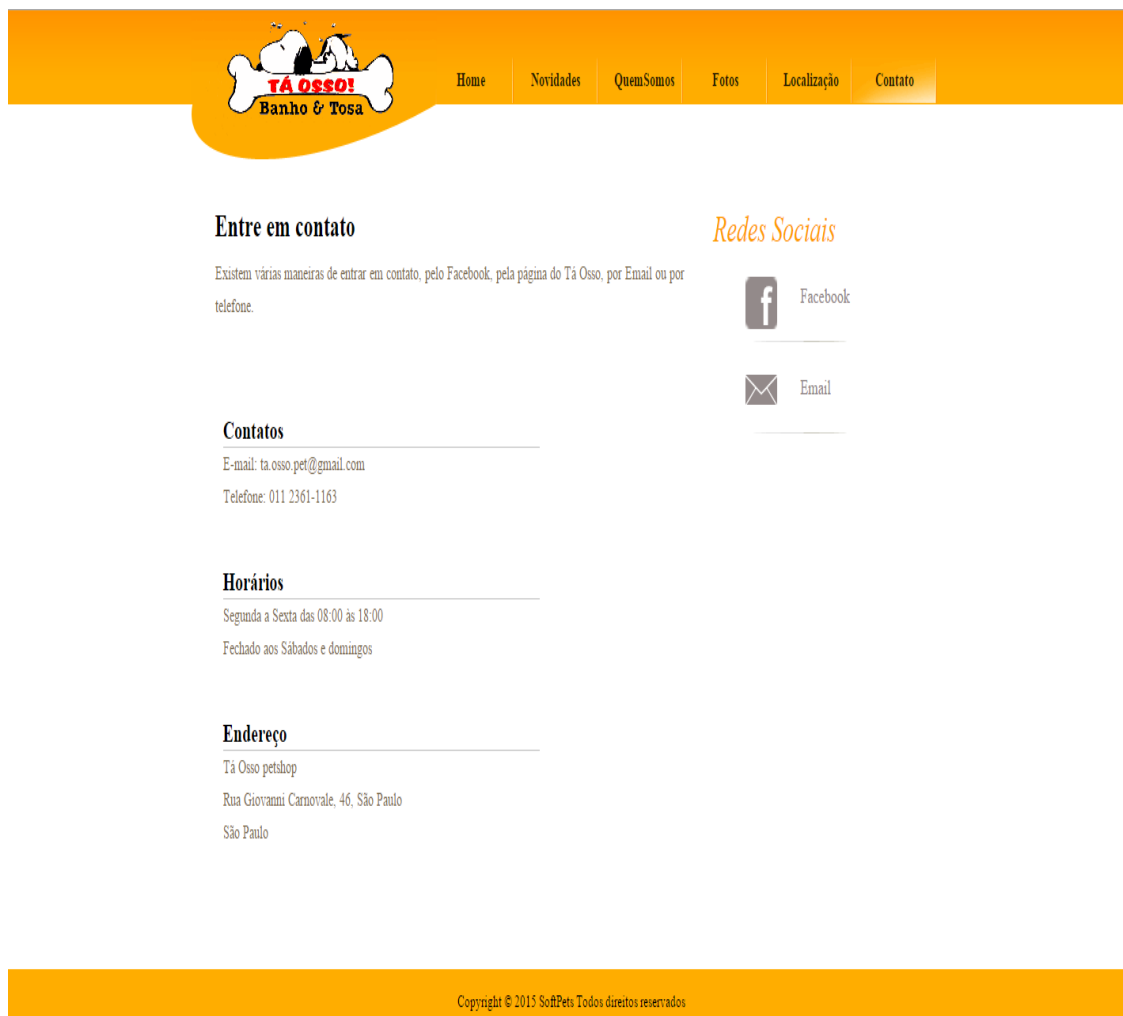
TÁ OSSO!
Banho & Tosa

Home | Novidades | QuemSomos | Fotos | Localização | Contato

Entre em contato

Existem várias maneiras de entrar em contato, pelo Facebook, pela página do Tá Osso, por Email ou por telefone.

Redes Sociais

Facebook

Email

Contatos

E-mail: ta.osso.pet@gmail.com

Telefone: 011 2361-1163

Horários

Segunda a Sexta das 08:00 às 18:00

Fechado aos Sábados e domingos

Endereço

Tá Osso petshop

Rua Giovanni Carnovale, 46, São Paulo

São Paulo

Copyright © 2015 SoftPets Todos direitos reservados